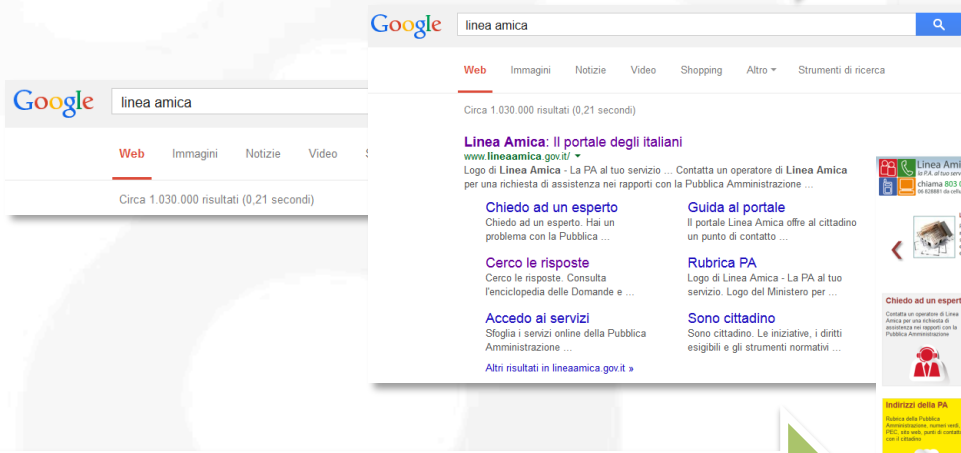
Google linea amica

Web Immagini Notizie Video S

Circa 1.030.000 risultati (0,21 secondi)

Google linea amica

Web Immagini Notizie Video Shopping Altro ▾ Strumenti di ricerca

Circa 1.030.000 risultati (0,21 secondi)

Linea Amica: Il portale degli italiani
www.lineaamica.gov.it/ ▾
Logo di Linea Amica - La PA al tuo servizio ... Contatta un operatore di Linea Amica per una richiesta di assistenza nei rapporti con la Pubblica Amministrazione ...

Chiedo ad un esperto
Chiedo ad un esperto. Hai un problema con la Pubblica ...

Guida al portale
Il portale Linea Amica offre al cittadino un punto di contatto ...

Cerco le risposte
Cerco le risposte. Consulta l'enciclopedia delle Domande e ...

Rubrica PA
Logo di Linea Amica - La PA al tuo servizio. Logo del Ministero per ...

Accedo ai servizi
Sfoglia i servizi online della Pubblica Amministrazione ...

Sono cittadino
Sono cittadino. Le iniziative, i diritti esigibili e gli strumenti normativi ...

Altri risultati in lineaamica.gov.it »

Linea Ami
la PA al tuo serv
chiama 803 0
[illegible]

Chiedo ad un espert
Contatta un operatore di Linea Amica per una richiesta di assistenza nei rapporti con la Pubblica Amministrazione

Indirizzi della PA
Rubrica della Pubblica Amministrazione, numeri verdi, PEC, siti web, punti di contatt con il cittadino